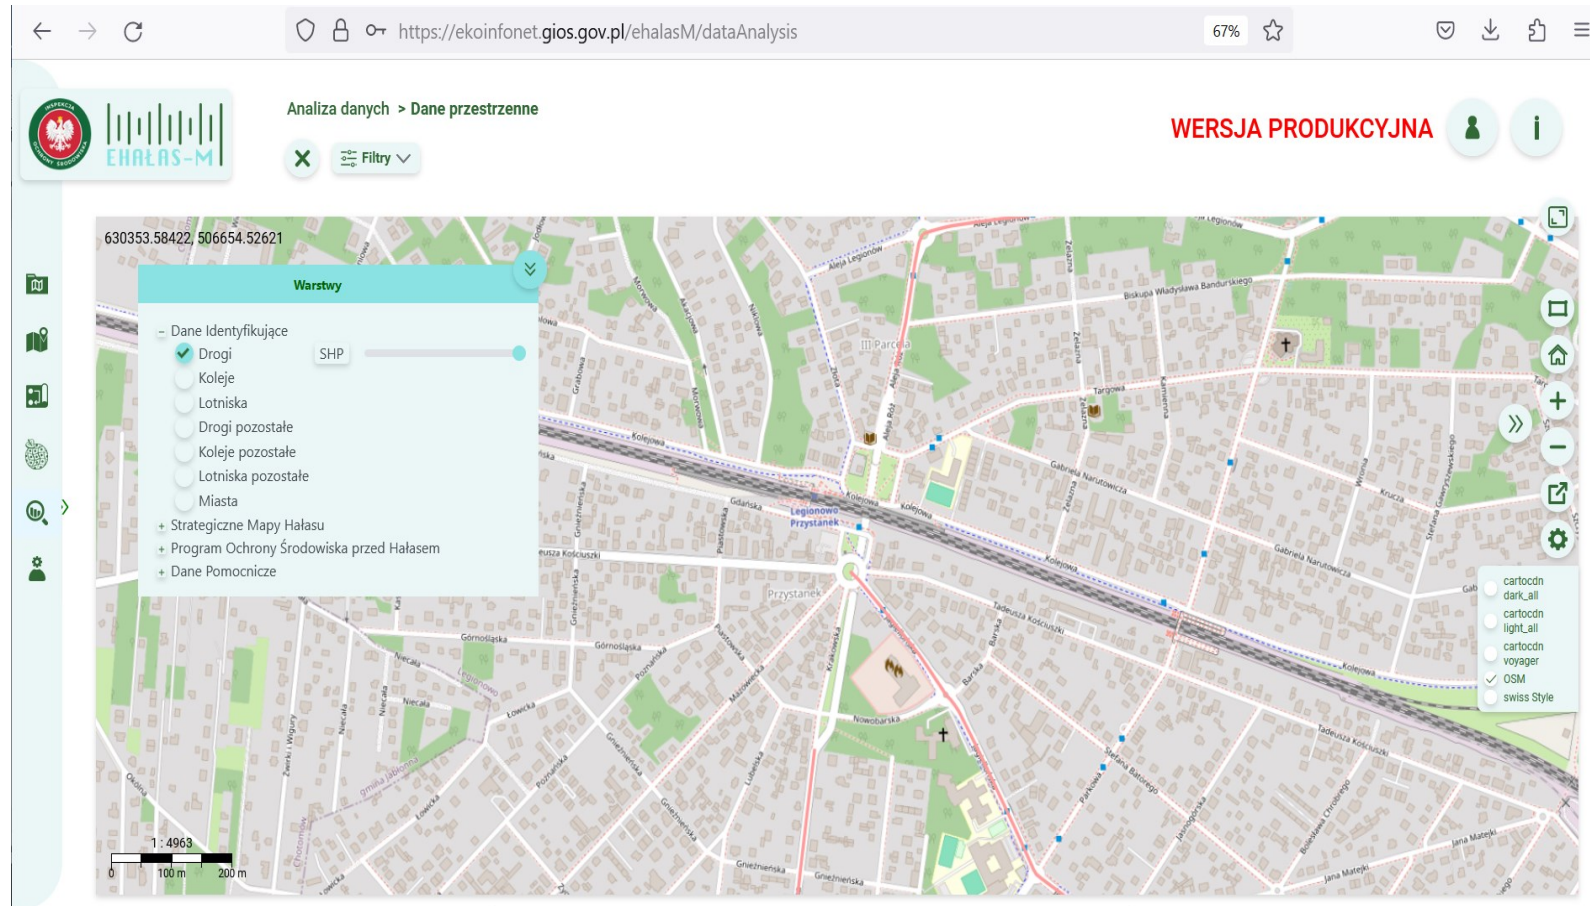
https://ekoinfonet.gios.gov.pl/ehalasM/dataAnalysis
67%

EHAŁAS-M

Analiza danych > Dane przestrzenne

Filtry

WERSJA PRODUKCYJNA

630353.58422, 506654.52621

Warstwy

- Dane Identyfikujące
Drogi SHP
Koleje
Lotniska
Drogi pozostałe
Koleje pozostałe
Lotniska pozostałe
Miasta
+ Strategiczne Mapy Hałasu
+ Program Ochrony Środowiska przed Hałasem
+ Dane Pomocnicze

cartocdn dark_all
cartocdn light_all
cartocdn voyager
OSM
swiss Style

1 : 4963
0 100 m 200 m

Aleja Legionów
Biskupa Władysława Bandurskiego
Parcela
Targowa
Kolejowa
Gabriela Narutowicza
Gdańska
Legionowo Przystanek
Przystanek
Tadeusza Kościuszki
Krakowska
Barska
Nowobarska
Stefana Batorego
Gnieźnieńska
Górnośląska
Niecała
Poznańska
Mazowiecka
Lubelska
Jana Matejki
Wronia
Krucza
Grabowa
Morwowa
Kalinowa
Żelazna
Kameralna
Parkowa
Jasnogórska
Bolesława Chrobrego
Łowicka
Okólna
Zwirki i Wigury
Legionowo